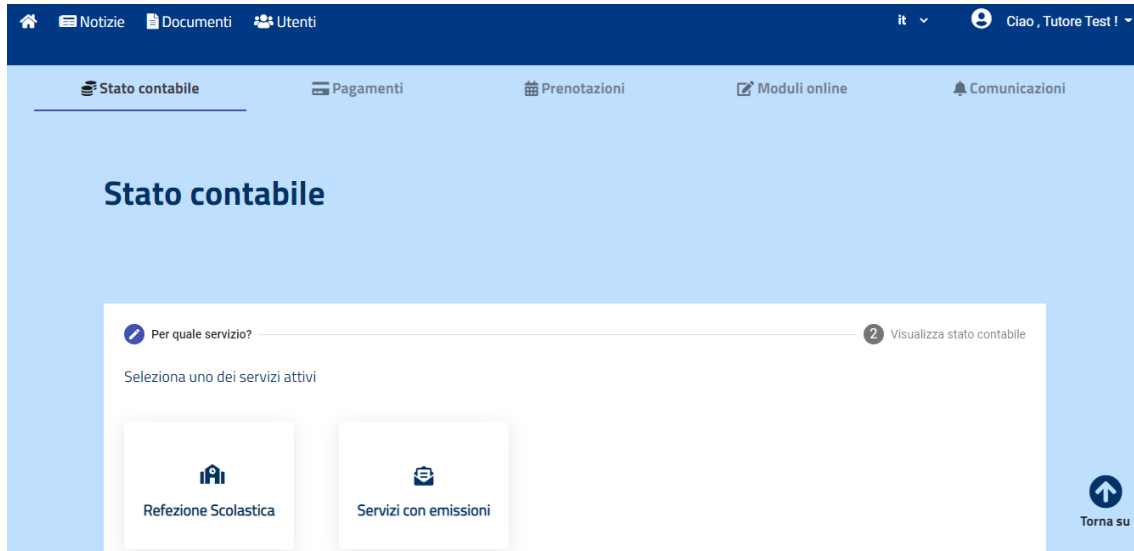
Notizie Documenti Utenti it Ciao , Tutore Test !

Stato contabile Pagamenti Prenotazioni Moduli online Comunicazioni

Stato contabile

Per quale servizio?

2 Visualizza stato contabile

Seleziona uno dei servizi attivi

Refezione Scolastica

Servizi con emissioni

Torna su